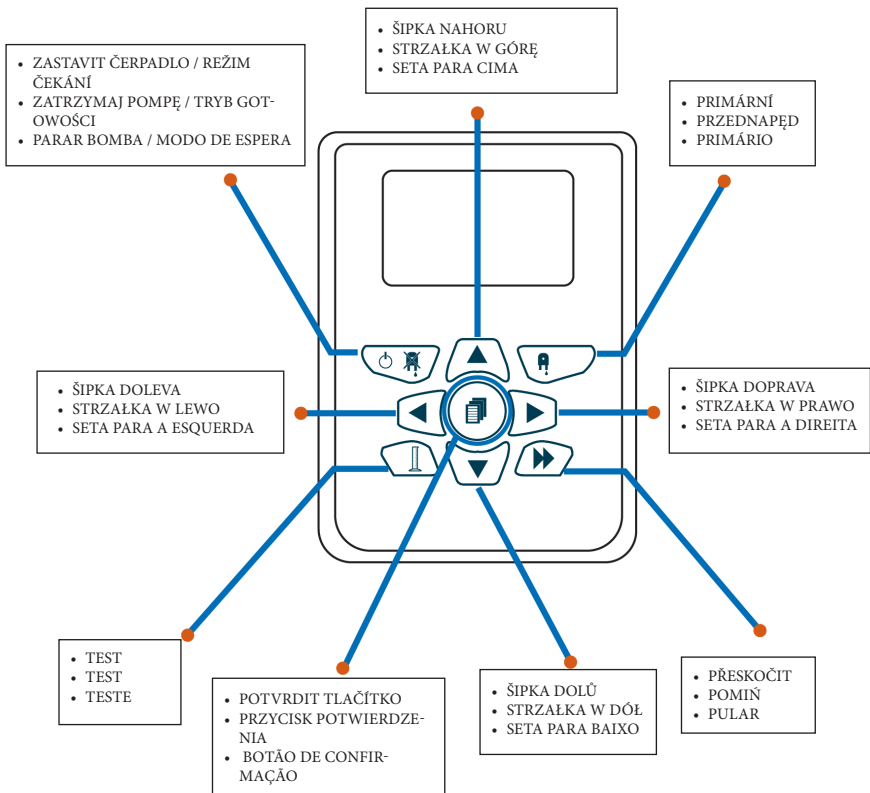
• ŠIPKA NAHORU
• STRZAŁKA W GÓRĘ
• SETA PARA CIMA

• ZASTAVIT ČERPADLO / REŽIM ČEKÁNÍ
• ZATRZYMAJ POMPĘ / TRYB GOTOWOŚCI
• PARAR BOMBA / MODO DE ESPERA

• PRIMÁRNÍ
• PRZEDNAPĘD
• PRIMÁRIO

• ŠIPKA DOLEVA
• STRZAŁKA W LEWO
• SETA PARA A ESQUERDA

• ŠIPKA DOPRAVA
• STRZAŁKA W PRAWO
• SETA PARA A DIREITA

• TEST
• TEST
• TESTE

• POTVRDIT TLAČÍTKO
• PRZYCISK POTWIERDZENIA
• BOTÃO DE CONFIRMAÇÃO

• ŠIPKA DOLŮ
• STRZAŁKA W DÓŁ
• SETA PARA BAIXO

• PŘESKOČIT
• POMIŃ
• PULAR